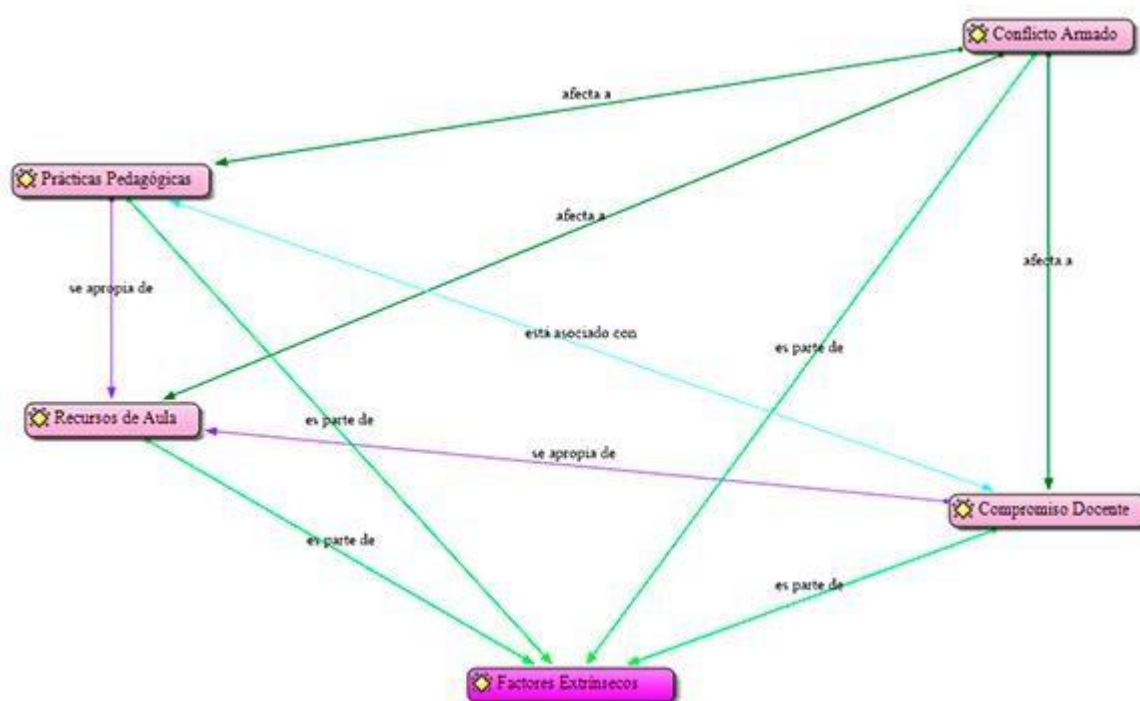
Conflicto Armado

afecta a

Prácticas Pedagógicas

afecta a

afecta a

se apropia de

está asociado con

es parte de

Recursos de Aula

es parte de

se apropia de

Compromiso Docente

es parte de

es parte de

Factores Extrínsecos